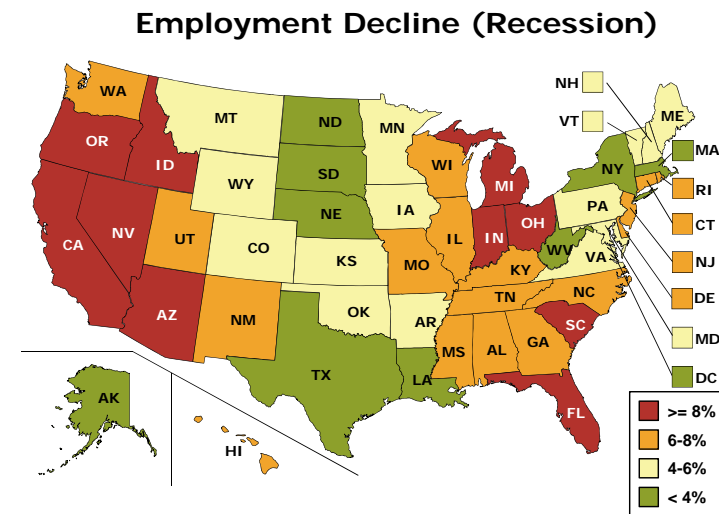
Employment Decline (Recession)

WA
OR
ID
MT
ND
MN
WY
SD
WI
MI
NV
CA
UT
CO
NE
IA
IL
IN
OH
PA
NY
ME
NH
VT
MA
RI
CT
NJ
DE
MD
DC
KS
MO
KY
WV
VA
AZ
NM
OK
AR
TN
NC
SC
MS
AL
GA
TX
LA
FL
AK
HI

>= 8%
6-8%
4-6%
< 4%